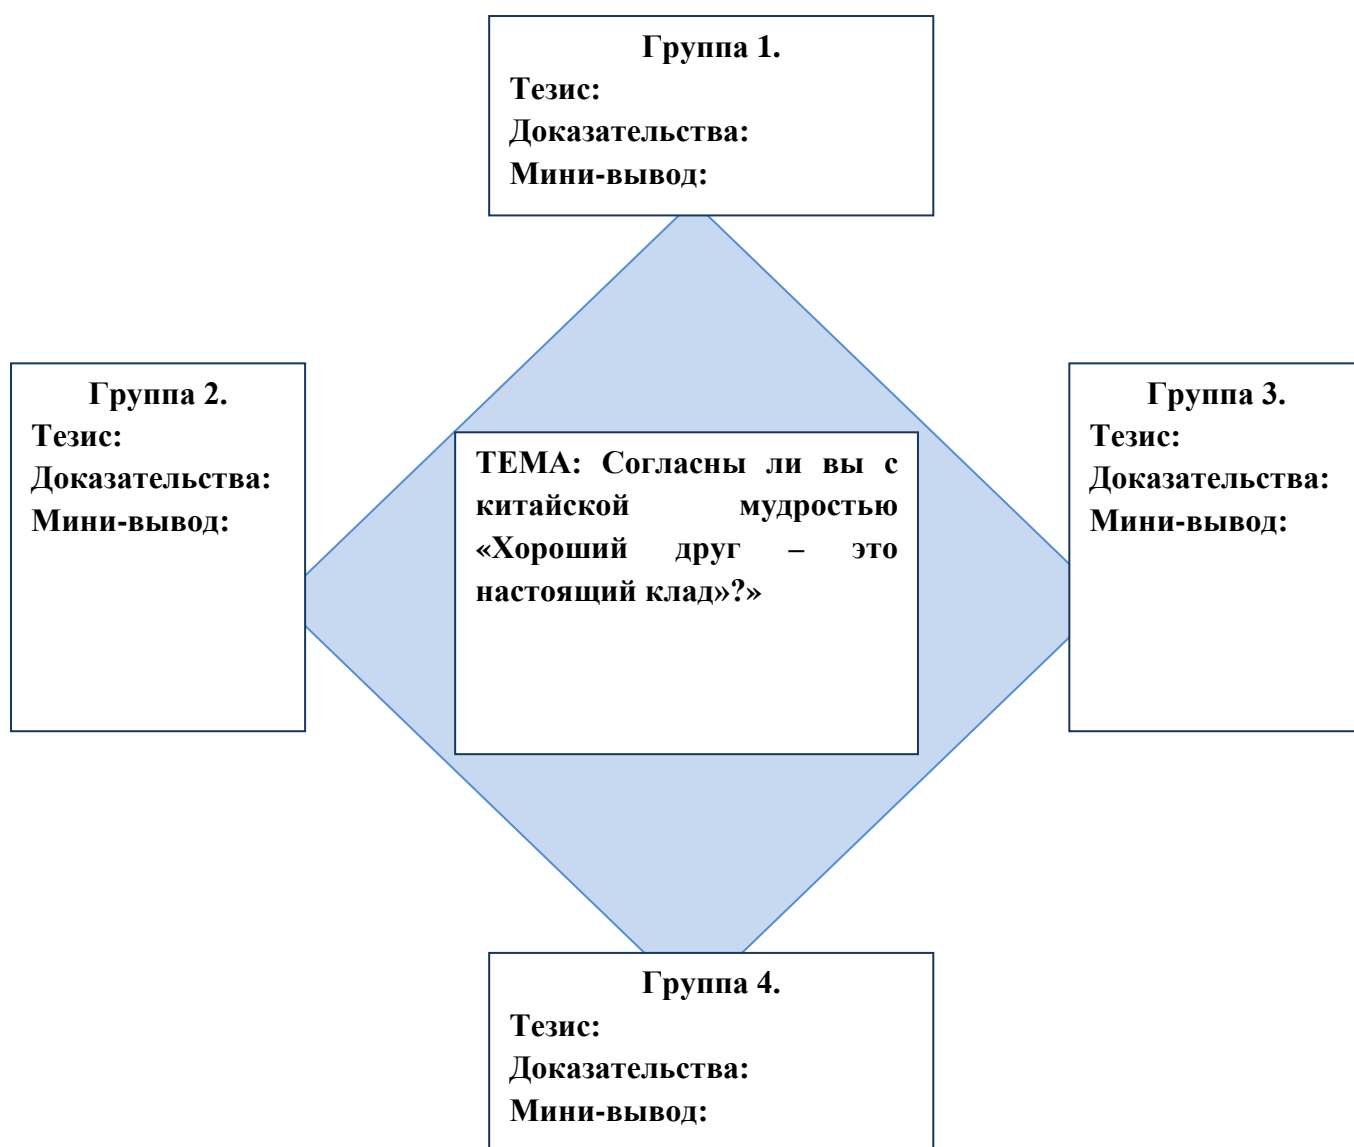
Группа 1.
Тезис:
Доказательства:
Мини-вывод:

Группа 2.
Тезис:
Доказательства:
Мини-вывод:

ТЕМА: Согласны ли вы с китайской мудростью «Хороший друг – это настоящий клад»?»

Группа 3.
Тезис:
Доказательства:
Мини-вывод:

Группа 4.
Тезис:
Доказательства:
Мини-вывод: